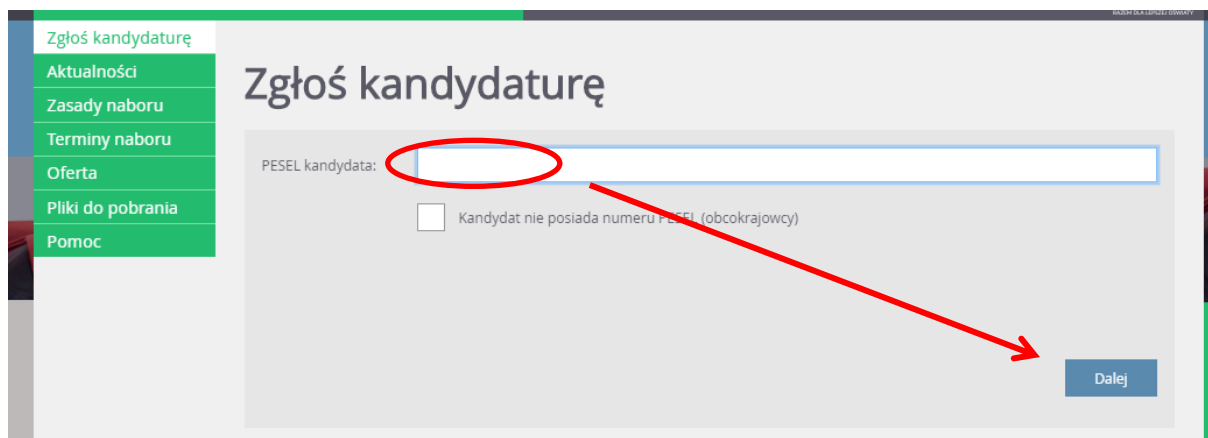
RAZEM DLA LEPSZEJ OŚWIATY

Zgłoś kandydaturę
Aktualności
Zasady naboru
Terminy naboru
Oferta
Pliki do pobrania
Pomoc

Zgłoś kandydaturę

PESEL kandydata:

Kandydat nie posiada numeru PESEL (obcokrajowcy)

Dalej